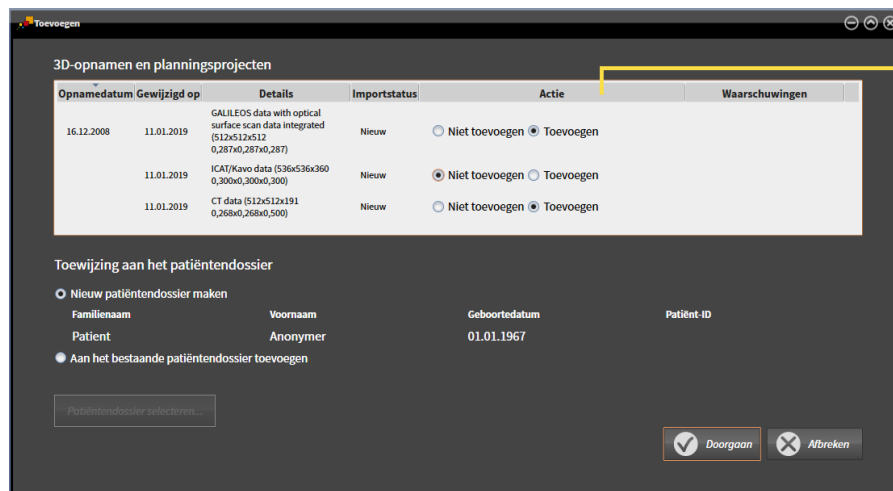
Toevoegen

3D-opnamen en planningsprojecten

| Opnamedatum | Gewijzigd op | Details | Importstatus | Actie | Waarschuwingen |
|---|---|---|---|---|---|
| 16.12.2008 | 11.01.2019 | GALILEOS data with optical surface scan data integrated (512x512x512 0,287x0,287x0,287) | Nieuw | Niet toevoegen / Toevoegen | |
| | 11.01.2019 | ICAT/Kavo data (536x536x360 0,300x0,300x0,300) | Nieuw | Niet toevoegen / Toevoegen | |
| | 11.01.2019 | CT data (512x512x191 0,268x0,268x0,500) | Nieuw | Niet toevoegen / Toevoegen | |

Toewijzing aan het patiëntendossier

Nieuw patiëntendossier maken

| Familienaam | Voornaam | Geboortedatum | Patiënt-ID |
|---|---|---|---|
| Patient | Anonymer | 01.01.1967 | |

Aan het bestaande patiëntendossier toevoegen

Patiëntendossier selecteren...

Doorgaan

Afbreken